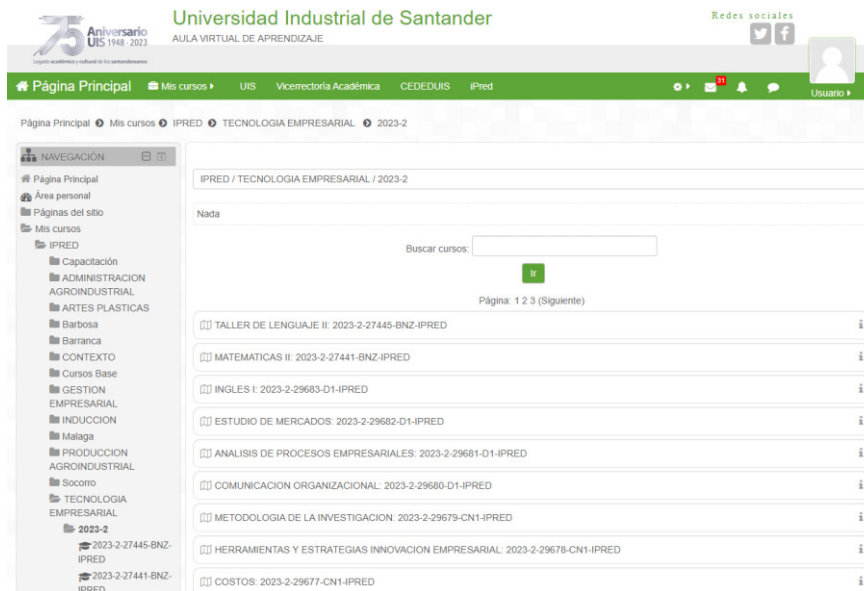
75 Aniversario UIS 1948 - 2023
Legado académico y cultural de los santandereanos

Universidad Industrial de Santander
AULA VIRTUAL DE APRENDIZAJE

Redes sociales

Página Principal   Mis cursos ▸   UIS   Vicerrectoría Académica   CEDEDUIS   iPred   31   Usuario ▸

Página Principal ▸ Mis cursos ▸ IPRED ▸ TECNOLOGIA EMPRESARIAL ▸ 2023-2

NAVEGACIÓN
Página Principal
Área personal
Páginas del sitio
Mis cursos
IPRED
Capacitación
ADMINISTRACION AGROINDUSTRIAL
ARTES PLASTICAS
Barbosa
Barranca
CONTEXTO
Cursos Base
GESTION EMPRESARIAL
INDUCCION
Malaga
PRODUCCION AGROINDUSTRIAL
Socorro
TECNOLOGIA EMPRESARIAL
2023-2
2023-2-27445-BNZ-IPRED
2023-2-27441-BNZ-IPRED

IPRED / TECNOLOGIA EMPRESARIAL / 2023-2

Nada

Buscar cursos:
Ir

Página: 1 2 3 (Siguiente)

TALLER DE LENGUAJE II: 2023-2-27445-BNZ-IPRED
MATEMATICAS II: 2023-2-27441-BNZ-IPRED
INGLES I: 2023-2-29683-D1-IPRED
ESTUDIO DE MERCADOS: 2023-2-29682-D1-IPRED
ANALISIS DE PROCESOS EMPRESARIALES: 2023-2-29681-D1-IPRED
COMUNICACION ORGANIZACIONAL: 2023-2-29680-D1-IPRED
METODOLOGIA DE LA INVESTIGACION: 2023-2-29679-CN1-IPRED
HERRAMIENTAS Y ESTRATEGIAS INNOVACION EMPRESARIAL: 2023-2-29678-CN1-IPRED
COSTOS: 2023-2-29677-CN1-IPRED